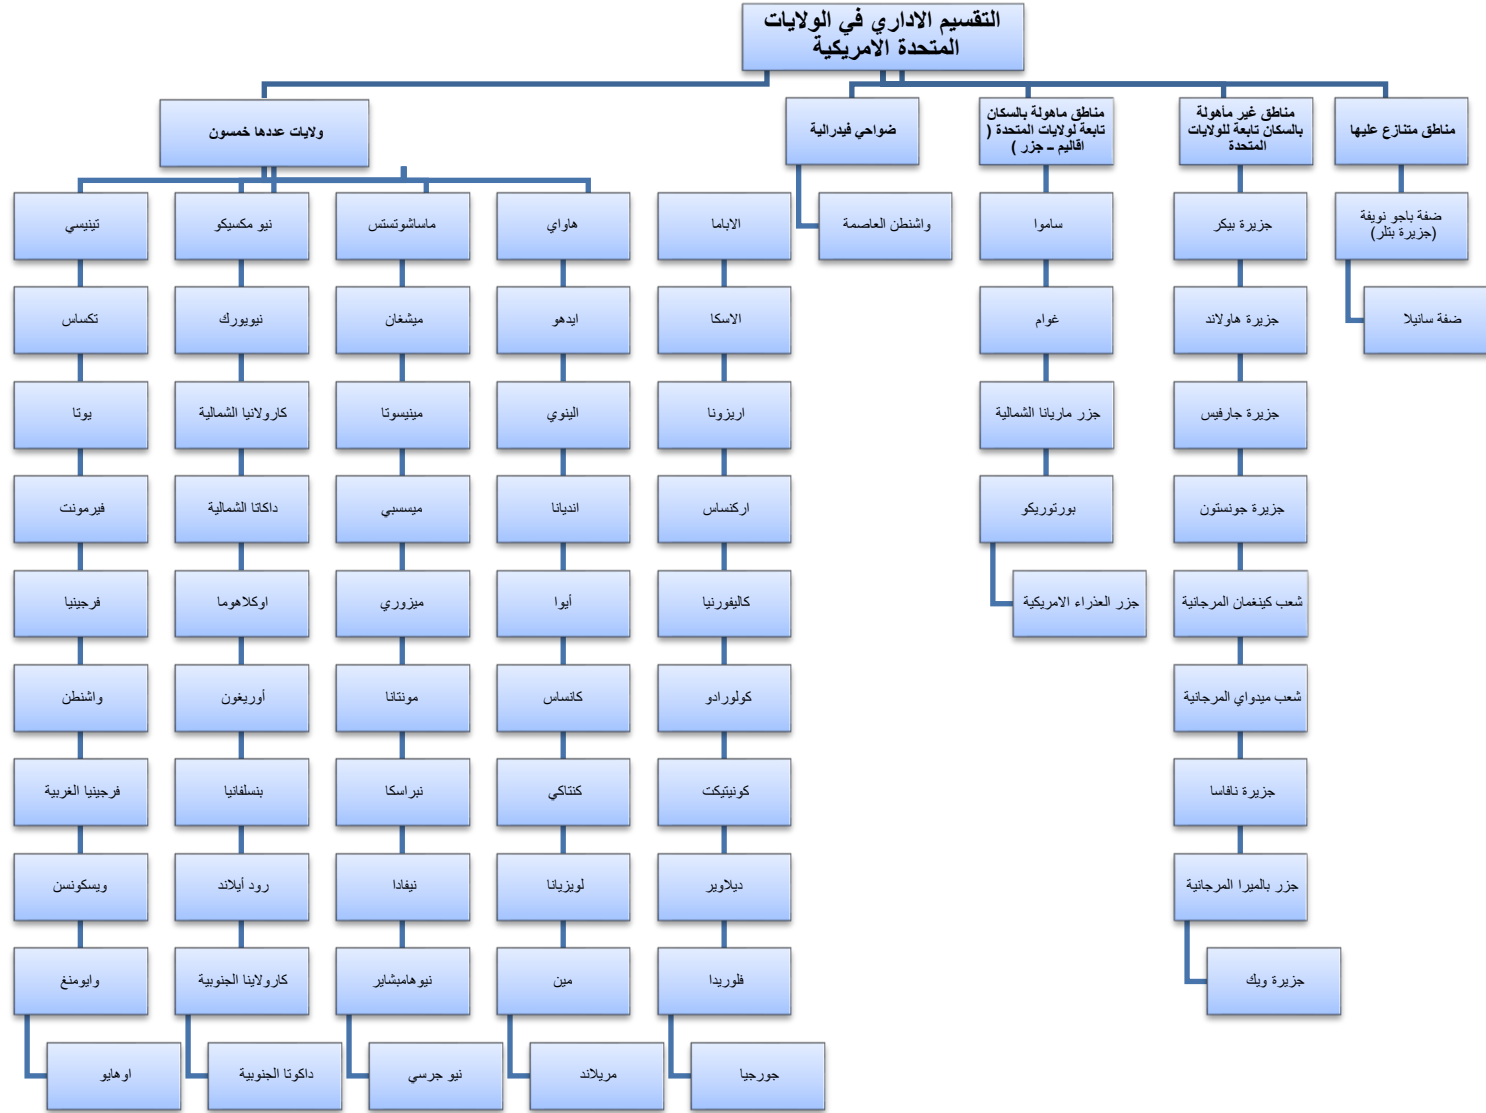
التقسيم الاداري في الولايات المتحدة الامريكية

مناطق متنازع عليها
ضفة باجو نويفة (جزيرة بتلر)
ضفة سانيلا

مناطق غير مأهولة بالسكان تابعة للولايات المتحدة
جزيرة بيكر
جزيرة هاولاند
جزيرة جارفيس
جزيرة جونستون
شعب كينغمان المرجانية
شعب ميدواي المرجانية
جزيرة نافاسا
جزر بالميرا المرجانية
جزيرة ويك

مناطق ماهولة بالسكان تابعة لولايات المتحدة ( اقاليم – جزر )
ساموا
غوام
جزر ماريانا الشمالية
بورتوريكو
جزر العذراء الامريكية

ضواحي فيدرالية
واشنطن العاصمة

ولايات عددها خمسون
الاباما
الاسكا
اريزونا
اركنساس
كاليفورنيا
كولورادو
كونيتيكت
ديلاوير
فلوريدا
جورجيا

هاواي
ايدهو
الينوي
انديانا
أيوا
كانساس
كنتاكي
لويزيانا
مين
مريلاند

ماساشوتستس
ميشغان
مينيسوتا
ميسيبي
ميزوري
مونتانا
نبراسكا
نيفادا
نيوهامبشاير
نيو جرسي

نيو مكسيكو
نيويورك
كارولانيا الشمالية
داكاتا الشمالية
اوكلاهوما
أوريغون
بنسلفانيا
رود أيلاند
كارولانيا الجنوبية
داكوتا الجنوبية

تينيسي
تكساس
يوتا
فيرمونت
فرجينيا
واشنطن
فرجينيا الغربية
ويسكونسن
وايومنغ
اوهايو